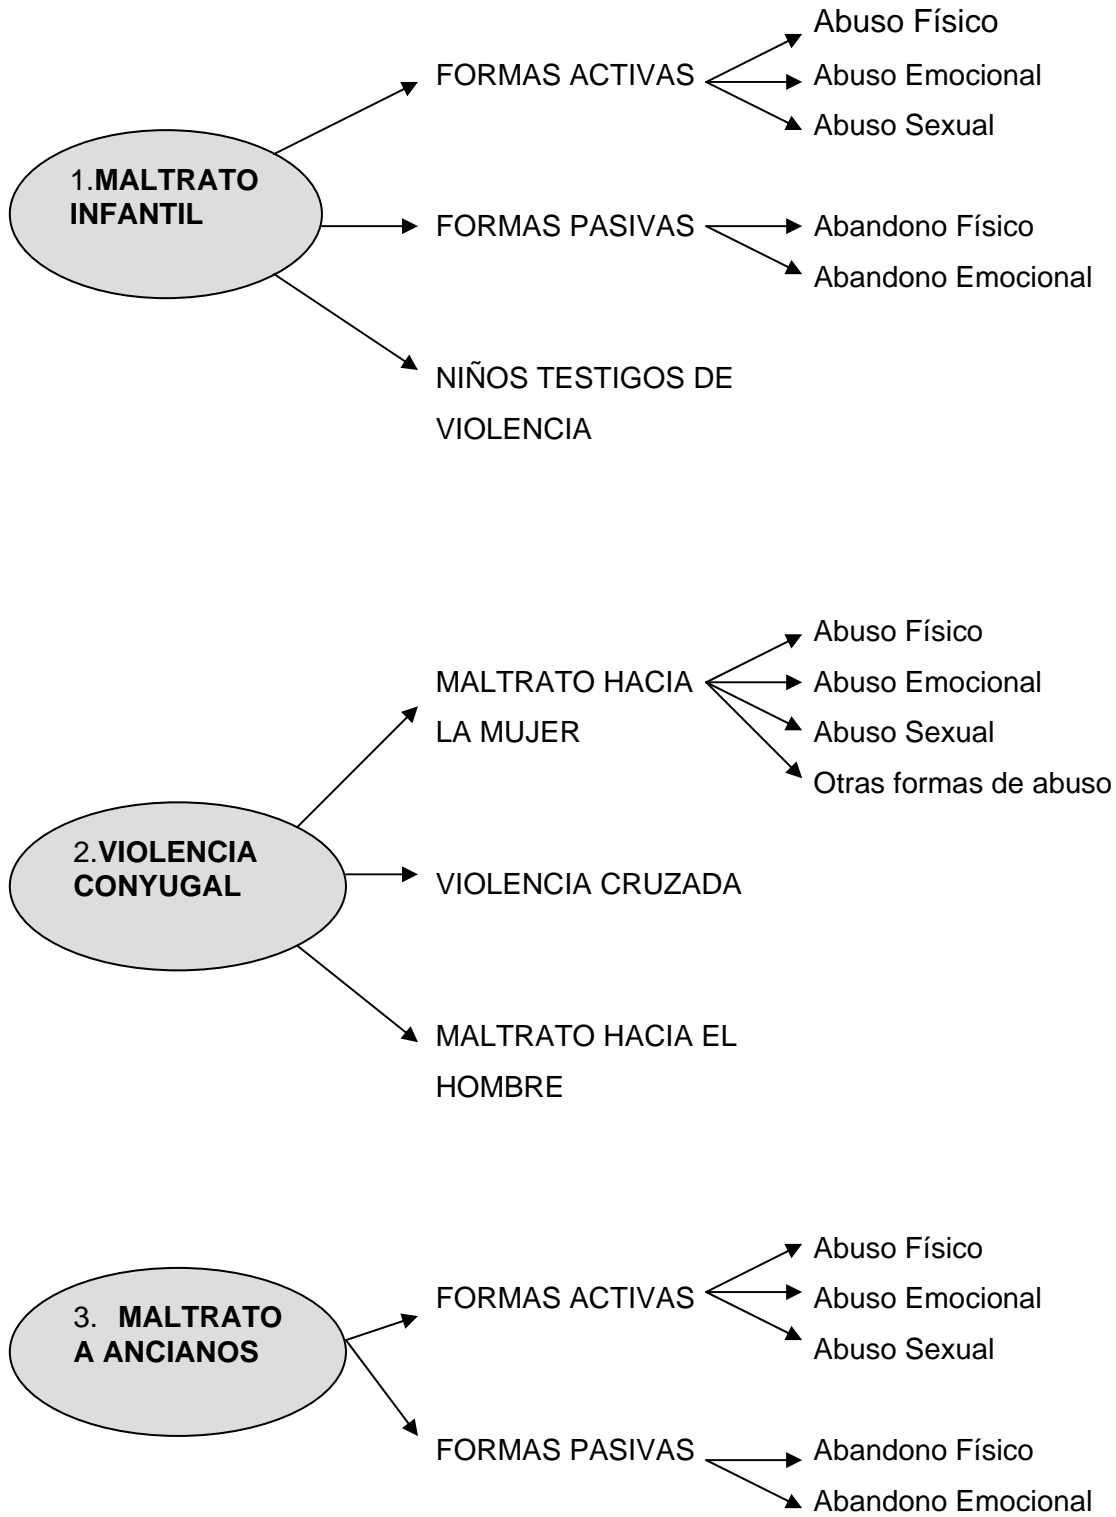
1.**MALTRATO INFANTIL**

FORMAS ACTIVAS

Abuso Físico
Abuso Emocional
Abuso Sexual

FORMAS PASIVAS

Abandono Físico
Abandono Emocional

NIÑOS TESTIGOS DE VIOLENCIA

2.**VIOLENCIA CONYUGAL**

MALTRATO HACIA LA MUJER

Abuso Físico
Abuso Emocional
Abuso Sexual
Otras formas de abuso

VIOLENCIA CRUZADA

MALTRATO HACIA EL HOMBRE

3. **MALTRATO A ANCIANOS**

FORMAS ACTIVAS

Abuso Físico
Abuso Emocional
Abuso Sexual

FORMAS PASIVAS

Abandono Físico
Abandono Emocional